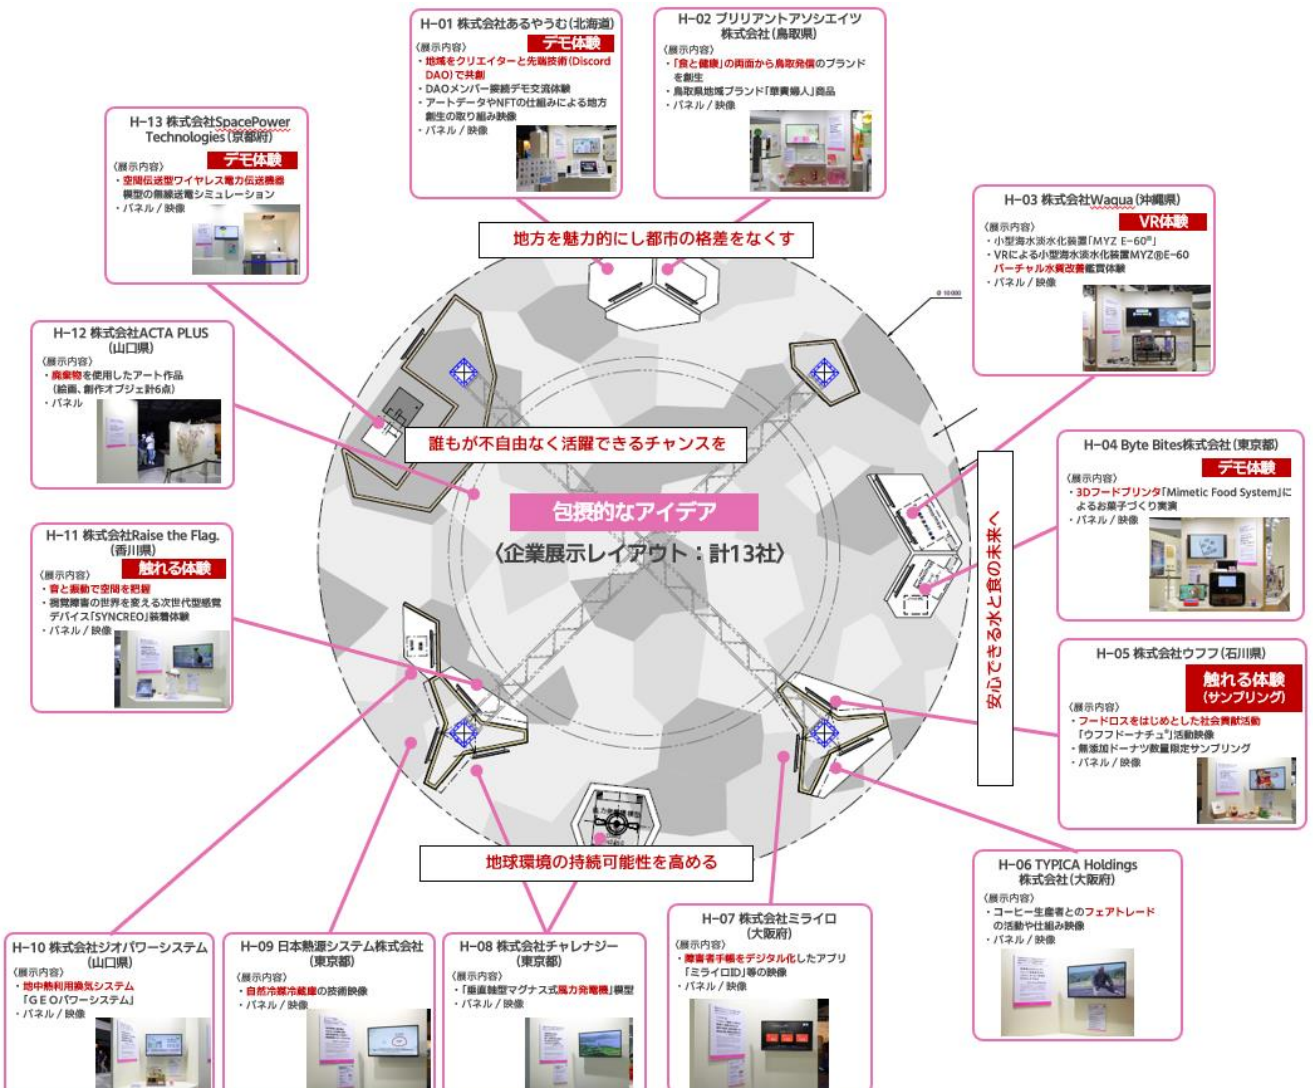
H-01 株式会社あるやうむ(北海道)
〈展示内容〉
デモ体験
・地域をクリエイターと先端技術(Discord DAO)で共創
・DAOメンバー接続デモ交流体験
・アートデータやNFTの仕組みによる地方創生の取り組み映像
・パネル / 映像

H-02 ブリリアントアソシエイツ株式会社(鳥取県)
〈展示内容〉
・「食と健康」の両面から鳥取発信のブランドを創生
・鳥取県地域ブランド「華貴婦人」商品
・パネル / 映像

H-13 株式会社SpacePower Technologies(京都府)
〈展示内容〉
デモ体験
・空間伝送型ワイヤレス電力伝送機器 模型の無線送電シミュレーション
・パネル / 映像

H-03 株式会社Waqua(沖縄県)
〈展示内容〉
VR体験
・小型海水淡水化装置「MYZ E-60®」
・VRによる小型海水淡水化装置MYZ®E-60 バーチャル水質改善鑑賞体験
・パネル / 映像

地方を魅力的にし都市の格差をなくす

H-12 株式会社ACTA PLUS (山口県)
〈展示内容〉
・廃棄物を使用したアート作品 (絵画、創作オブジェ計6点)
・パネル

誰もが不自由なく活躍できるチャンスを

H-04 Byte Bites株式会社(東京都)
〈展示内容〉
デモ体験
・3Dフードプリンタ「Mimetic Food System」によるお菓子づくり実演
・パネル / 映像

包摂的なアイデア
〈企業展示レイアウト:計13社〉

H-11 株式会社Raise the Flag.(香川県)
〈展示内容〉
触れる体験
・音と振動で空間を把握
・視覚障害の世界を変える次世代型感覚デバイス「SYNCREO」装着体験
・パネル / 映像

安心できる水と食の未来へ

H-05 株式会社ウフフ(石川県)
触れる体験 (サンプリング)
〈展示内容〉
・フードロスをはじめとした社会貢献活動「ウフフドーナチュ」活動映像
・無添加ドーナツ数量限定サンプリング
・パネル / 映像

地球環境の持続可能性を高める

H-06 TYPICA Holdings株式会社(大阪府)
〈展示内容〉
・コーヒー生産者とのフェアトレードの活動や仕組み映像
・パネル / 映像

H-07 株式会社ミライロ (大阪府)
〈展示内容〉
・障害者手帳をデジタル化したアプリ「ミライロID」等の映像
・パネル / 映像

H-10 株式会社ジオパワーシステム (山口県)
〈展示内容〉
・地中熱利用換気システム「GEOパワーシステム」
・パネル / 映像

H-09 日本熱源システム株式会社 (東京都)
〈展示内容〉
・自然冷媒冷蔵庫の技術映像
・パネル / 映像

H-08 株式会社チャレナジー (東京都)
〈展示内容〉
・「垂直軸型マグナス式風力発電機」模型
・パネル / 映像